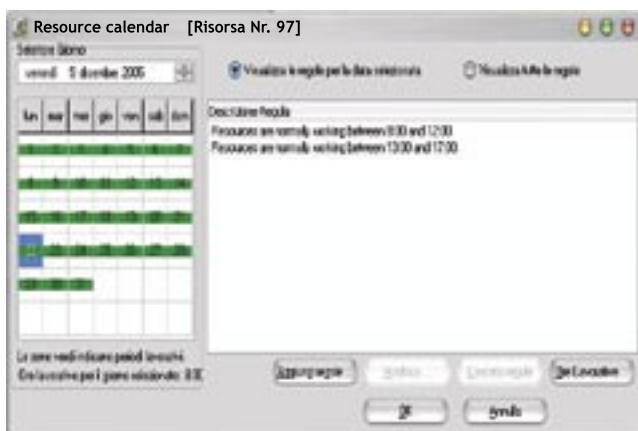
Resource calendar [Risorsa Nr. 97]

Seleziona Giorno

venerdì 5 dicembre 2008

lun mar mer gio ven sab dom

Visualizza le regole per la data selezionata

Visualizza tutte le regole

Descrizione Regola

Resources are normally working between 8:00 and 12:00

Resources are normally working between 13:00 and 17:00

Le zone verdi indicano periodi lavorativi.

Ore lavorative per il giorno selezionato: 8.00

Aggiungi regola

Modifica

Cancella regola

Set Exception

OK

Annulla